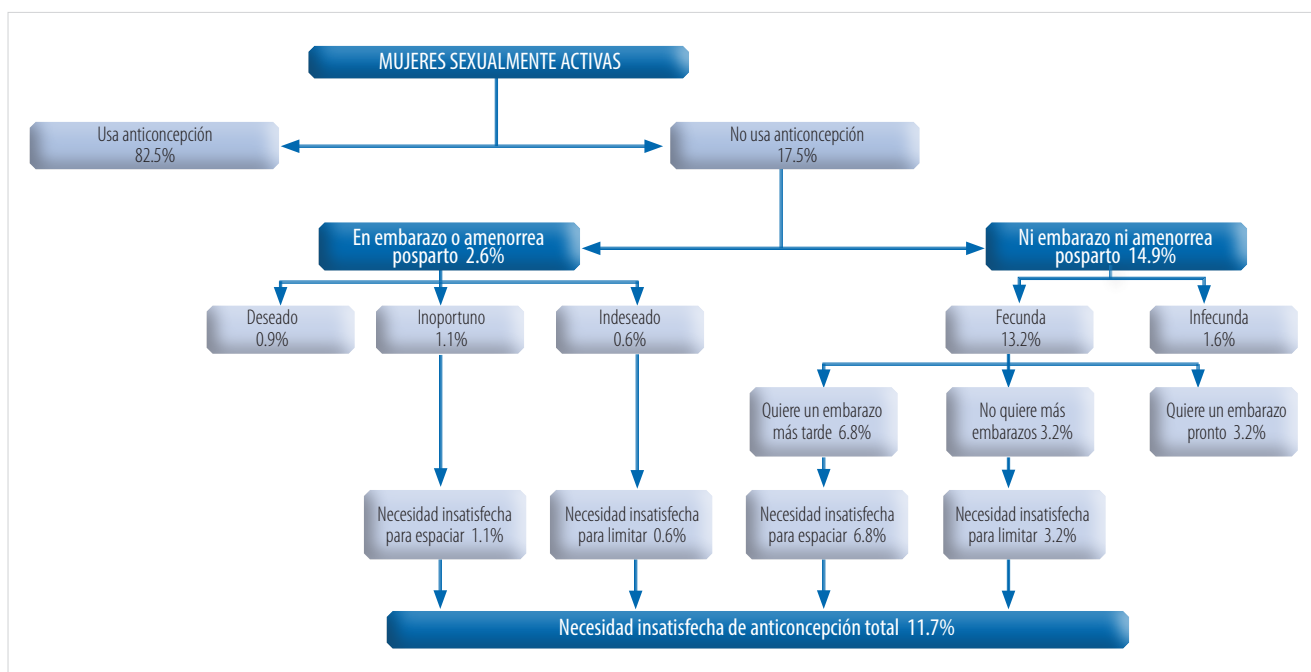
MUJERES SEXUALMENTE ACTIVAS

Usa anticoncepción
82.5%

No usa anticoncepción
17.5%

En embarazo o amenorrea posparto 2.6%

Ni embarazo ni amenorrea posparto 14.9%

Deseado
0.9%

Inoportuno
1.1%

Indeseado
0.6%

Fecunda
13.2%

Infecunda
1.6%

Quiere un embarazo más tarde 6.8%

No quiere más embarazos 3.2%

Quiere un embarazo pronto 3.2%

Necesidad insatisfecha para espaciar 1.1%

Necesidad insatisfecha para limitar 0.6%

Necesidad insatisfecha para espaciar 6.8%

Necesidad insatisfecha para limitar 3.2%

Necesidad insatisfecha de anticoncepción total 11.7%